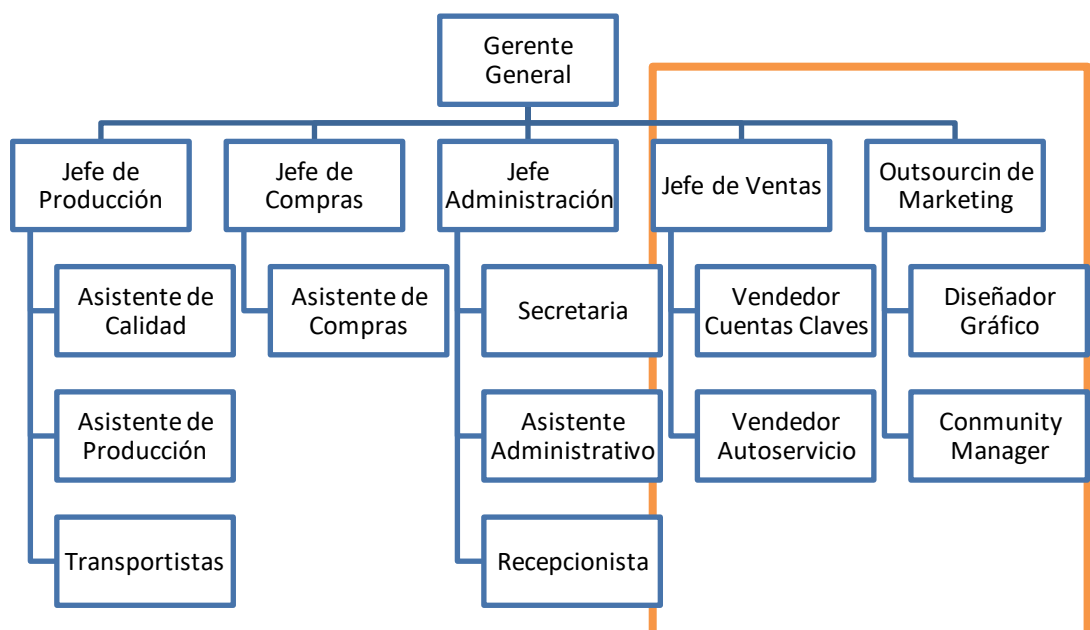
Gerente General

Jefe de Producción

Asistente de Calidad

Asistente de Producción

Transportistas

Jefe de Compras

Asistente de Compras

Jefe Administración

Secretaria

Asistente Administrativo

Recepcionista

Jefe de Ventas

Vendedor Cuentas Claves

Vendedor Autoservicio

Outsourcin de Marketing

Diseñador Gráfico

Conmunity Manager